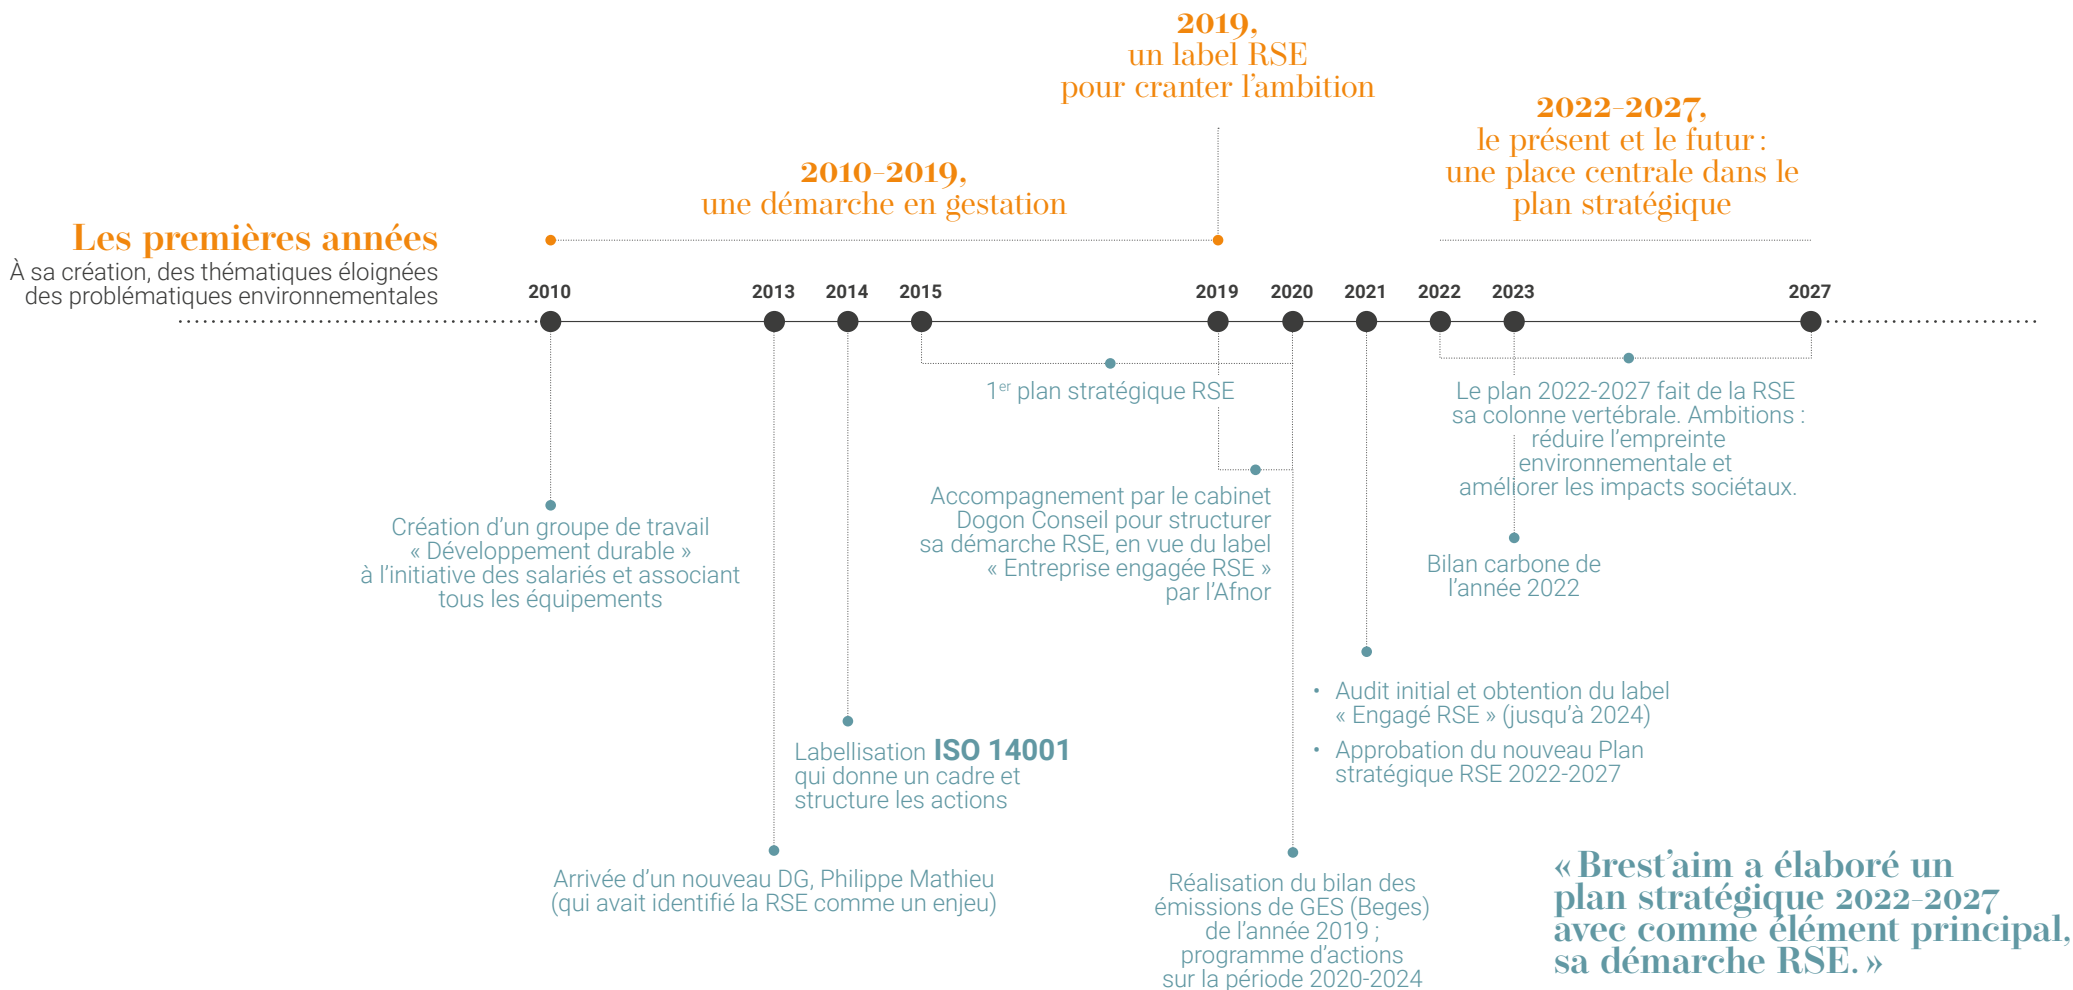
2019,
un label RSE
pour cranter l'ambition

2022-2027,
le présent et le futur :
une place centrale dans le
plan stratégique

2010-2019,
une démarche en gestation

Les premières années
À sa création, des thématiques éloignées des problématiques environnementales

2010 2013 2014 2015 2019 2020 2021 2022 2023 2027

1$^{er}$ plan stratégique RSE

Le plan 2022-2027 fait de la RSE sa colonne vertébrale. Ambitions : réduire l'empreinte environnementale et améliorer les impacts sociétaux.

Création d'un groupe de travail « Développement durable » à l'initiative des salariés et associant tous les équipements

Accompagnement par le cabinet Dogon Conseil pour structurer sa démarche RSE, en vue du label « Entreprise engagée RSE » par l'Afnor

Bilan carbone de l'année 2022

• Audit initial et obtention du label « Engagé RSE » (jusqu'à 2024)
• Approbation du nouveau Plan stratégique RSE 2022-2027

Labellisation ISO 14001 qui donne un cadre et structure les actions

Arrivée d'un nouveau DG, Philippe Mathieu (qui avait identifié la RSE comme un enjeu)

Réalisation du bilan des émissions de GES (Beges) de l'année 2019 ; programme d'actions sur la période 2020-2024

« Brest'aim a élaboré un plan stratégique 2022-2027 avec comme élément principal, sa démarche RSE. »